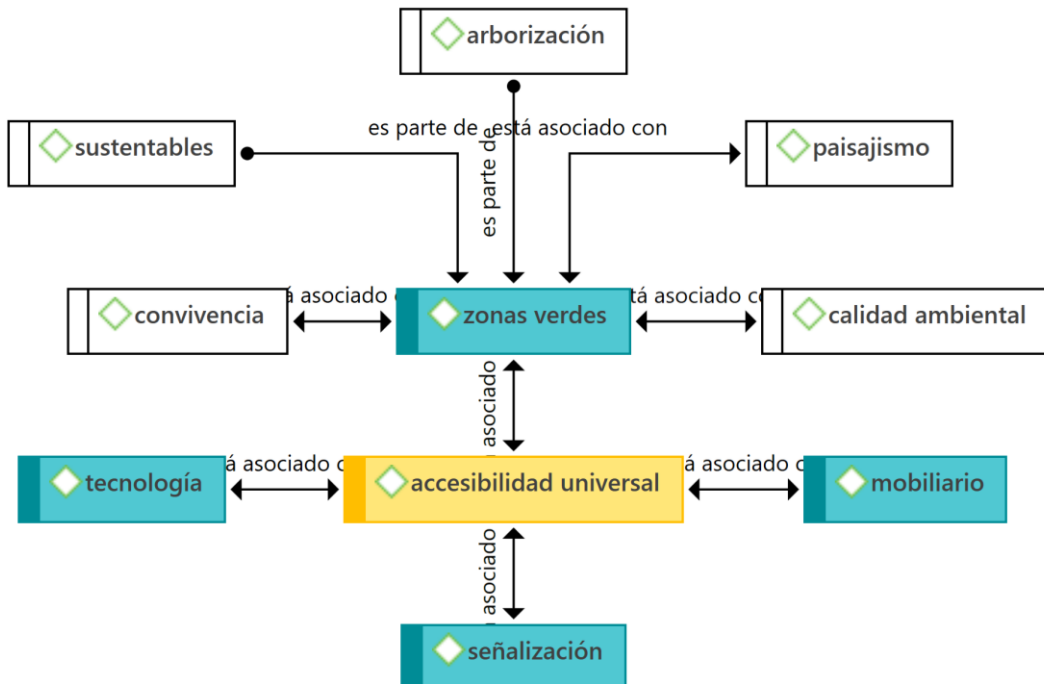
arborización

sustentables

es parte de

está asociado con

paisajismo

es parte de

convivencia

á asociado c

zonas verdes

tá asociado co

calidad ambiental

asociado

tecnología

á asociado c

accesibilidad universal

á asociado c

mobiliario

asociado

señalización